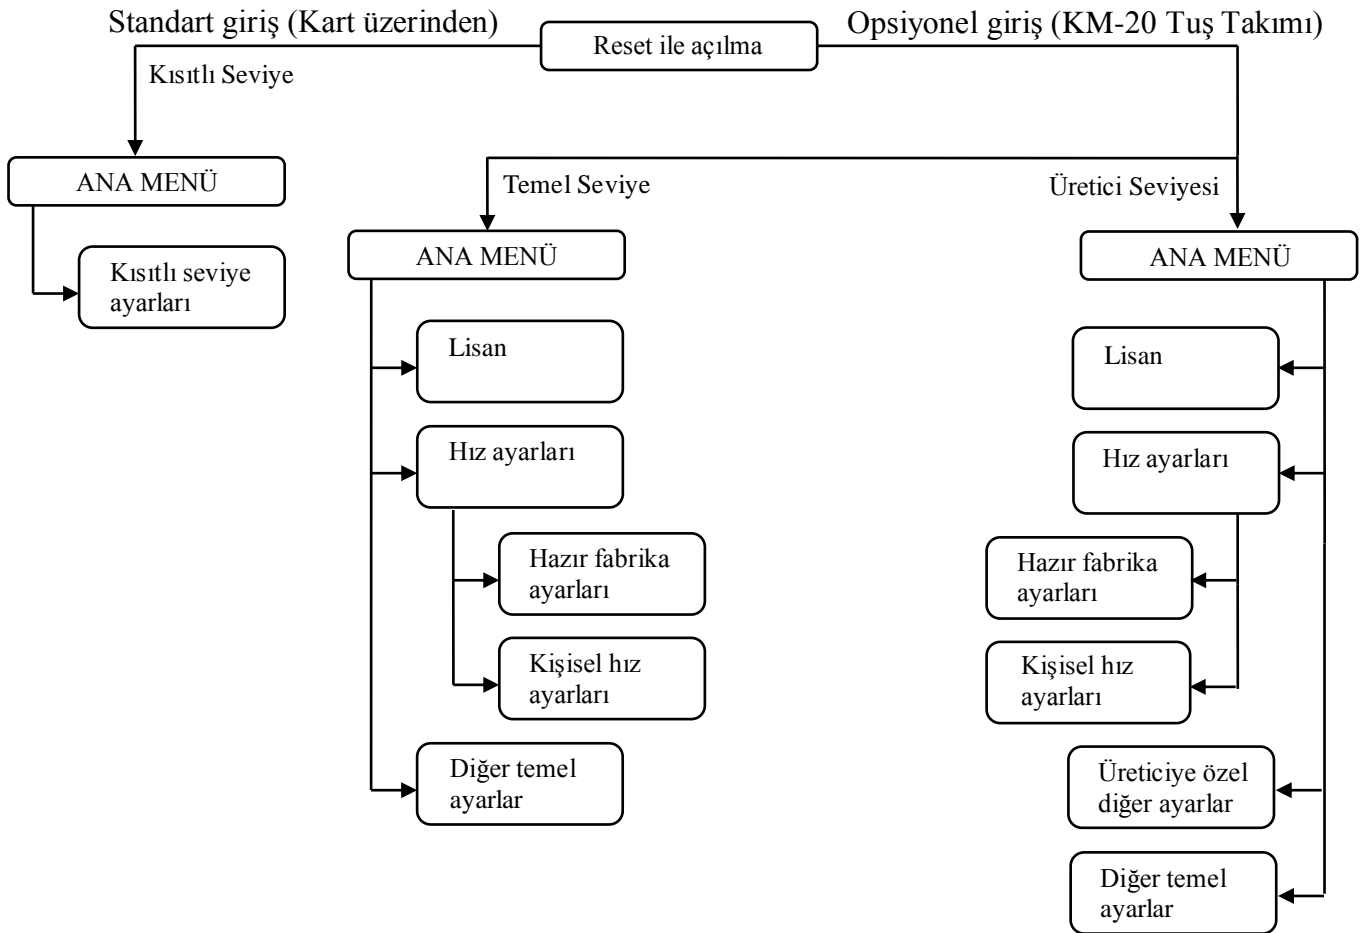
Standart giriş (Kart üzerinden)

Reset ile açılma

Opsiyonel giriş (KM-20 Tuş Takımı)

Kısıtlı Seviye

ANA MENÜ

Kısıtlı seviye ayarları

Temel Seviye

ANA MENÜ

Lisan

Hız ayarları

Hazır fabrika ayarları

Kişisel hız ayarları

Diğer temel ayarlar

Üretici Seviyesi

ANA MENÜ

Lisan

Hız ayarları

Hazır fabrika ayarları

Kişisel hız ayarları

Üreticiye özel diğer ayarlar

Diğer temel ayarlar